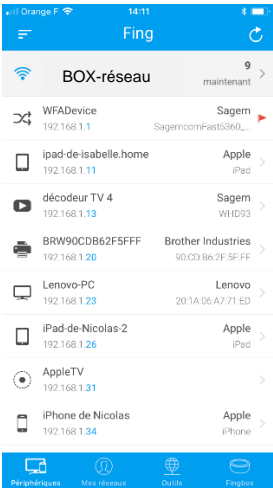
Orange F 14:11

Fing

BOX-réseau 9 maintenant

WFADevice Sagem
192.168.1.1 SagemcomFast5360_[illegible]

ipad-de-isabelle.home Apple
192.168.1.11 iPad

décodeur TV 4 Sagem
192.168.1.13 WHD93

BRW90CDB62F5FFF Brother Industries
192.168.1.20 90:CD:B6:2F:5F:FF

Lenovo-PC Lenovo
192.168.1.23 20:1A:06:A7:71:ED

iPad-de-Nicolas-2 Apple
192.168.1.26 iPad

AppleTV
192.168.1.31

iPhone de Nicolas Apple
192.168.1.34 iPhone

Périphériques Mes réseaux Outils Fingbox